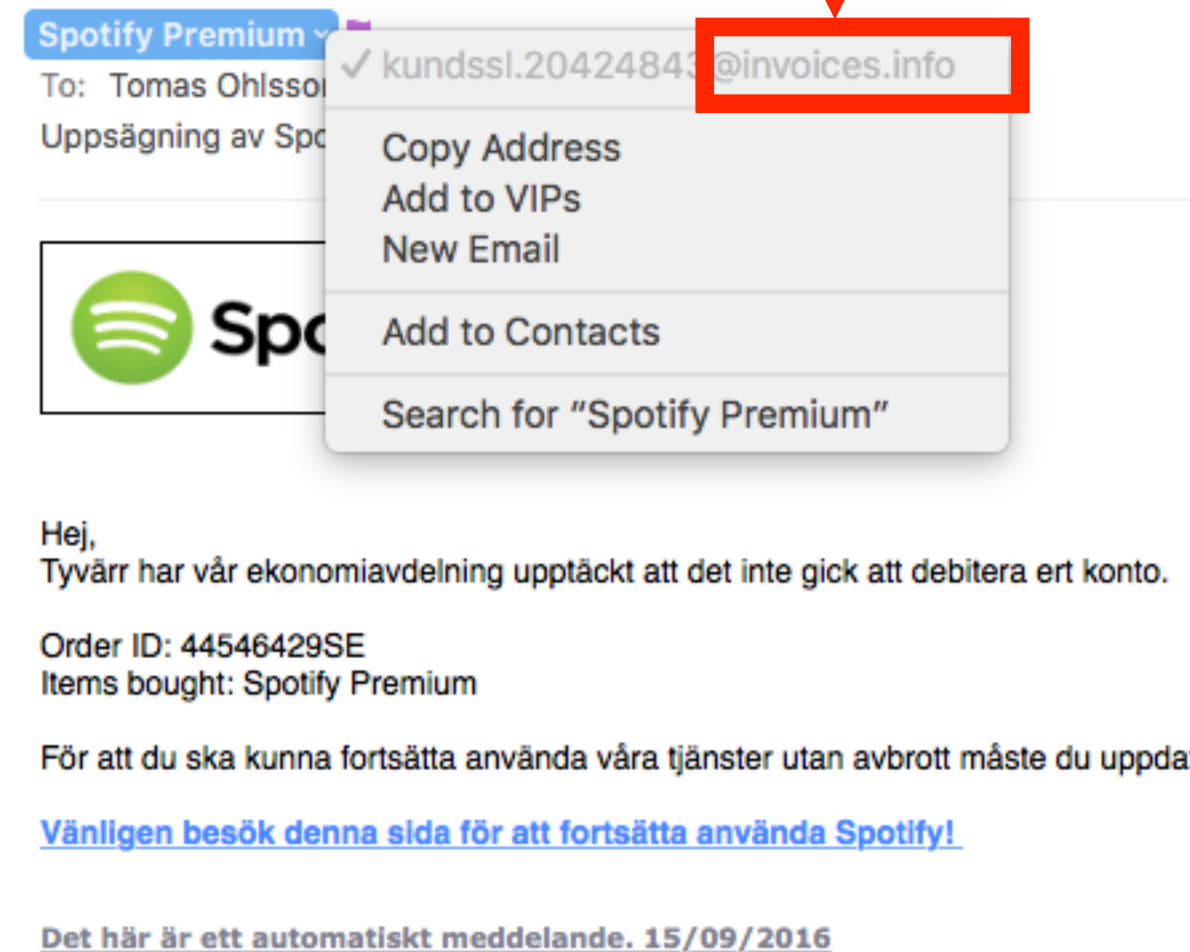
Spotify Premium
To: Tomas Ohlsson
Uppsägning av Spo

✓ kundssl.20424843@invoices.info

Copy Address
Add to VIPs
New Email

Add to Contacts

Search for "Spotify Premium"

Spo

Hej,
Tyvärr har vår ekonomiavdelning upptäckt att det inte gick att debitera ert konto.

Order ID: 44546429SE
Items bought: Spotify Premium

För att du ska kunna fortsätta använda våra tjänster utan avbrott måste du uppdat

Vänligen besök denna sida för att fortsätta använda Spotify!

Det här är ett automatiskt meddelande. 15/09/2016